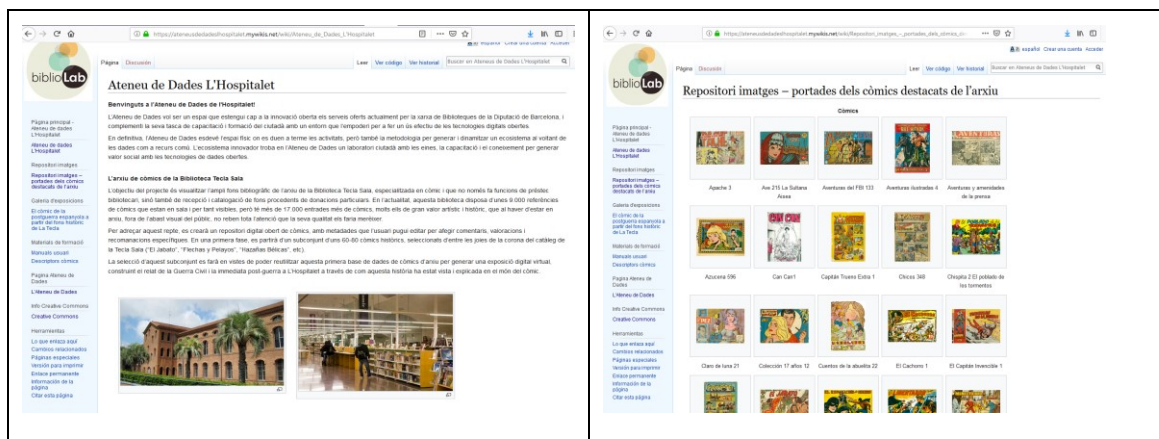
https://ateneudedadeslhospitalet.mywikis.net/wiki/Ateneu_de_Dades_L'Hospitalet

español Crear una cuenta Acceder

biblioLab

Página Discusión

Leer Ver código Ver historial Buscar en Ateneu de Dades L'Hospitalet

Ateneu de Dades L'Hospitalet

Benvinguts a l'Ateneu de Dades de l'Hospitalet!

L'Ateneu de Dades vol ser un espai que estengui cap a la innovació oberta els serveis oferts actualment per la xarxa de Biblioteques de la Diputació de Barcelona, i complementi la seva tasca de capacitació i formació del ciutadà amb un entorn que l'empoderi per a fer un ús efectiu de les tecnologies digitals obertes.

En definitiva, l'Ateneu de Dades esdevé l'espai físic on es duen a terme les activitats, però també la metodologia per generar i dinamitzar un ecosistema al voltant de les dades com a recurs comú. L'ecosistema innovador troba en l'Ateneu de Dades un laboratori ciutadà amb les eines, la capacitació i el coneixement per generar valor social amb les tecnologies de dades obertes.

L'arxiu de còmics de la Biblioteca Tecla Sala

L'objectiu del projecte és visualitzar l'ampli fons bibliogràfic de l'arxiu de la Biblioteca Tecla Sala, especialitzada en còmic i que no només fa funcions de préstec bibliotecari, sinó també de recepció i catalogació de fons procedents de donacions particulars. En l'actualitat, aquesta biblioteca disposa d'unes 9.000 referències de còmics que estan en sala i per tant visibles, però té més de 17.000 entrades més de còmics, molts els de gran valor artístic i històric, que al haver d'estar en arxiu, fora de l'abast visual del públic, no reben tota l'atenció que la seva qualitat els faria mereixer.

Per adreçar aquest repte, es crearà un repositori digital obert de còmics, amb metadades que l'usuari pugui editar per afegir comentaris, valoracions i recomanacions específiques. En una primera fase, es partirà d'un subconjunt d'uns 60-80 còmics històrics, seleccionats d'entre les joies de la corona del catàleg de la Tecla Sala ("El Jabato", "Flechas y Pelayos", "Hazañas Bélicas", etc.).

La selecció d'aquest subconjunt es farà en vistes de poder reutilitzar aquesta primera base de dades de còmics d'arxiu per generar una exposició digital virtual, construint el relat de la Guerra Civil i la immediata post-guerra a L'Hospitalet a través de com aquesta història ha estat vista i explicada en el món del còmic.

Página principal - Ateneu de dades L'Hospitalet
Ateneu de dades L'Hospitalet
Repositori imatges
Repositori imatges – portades dels còmics destacats de l'arxiu
Galeria d'exposicions
El cómic de la postguerra espanyola a partir del fons històric de La Tecla
Materials de formació
Manuals usuari
Descriptors còmics
Pagina Ateneu de Dades
L'Ateneu de Dades
Info Creative Commons
Creative Commons
Herramientas
Lo que enlaza aquí
Cambios relacionados
Páginas especiales
Versión para imprimir
Enlace permanente
Información de la página
Citar esta página

https://ateneudedadeslhospitalet.mywikis.net/wiki/Repositori_imatges_-_portades_dels_còmics_d...

español Crear una cuenta Acceder

Página Discusión

Leer Ver código Ver historial Buscar en Ateneu de Dades L'Hospitalet

Repositori imatges – portades dels còmics destacats de l'arxiu

Còmics

Apache 3
Ava 215 La Sultana Azesa
Aventuras del FBI 133
Aventuras ilustradas 4
Aventuras y amenidades de la prensa
Azucena 596
Can Can1
Capitán Trueno Extra 1
Chicos 348
Chispita 2 El poblado de los tormentos
Claro de luna 21
Colección 17 años 12
Cuentos de la abuelita 22
El Cachorro 1
El Capitán Invencible 1